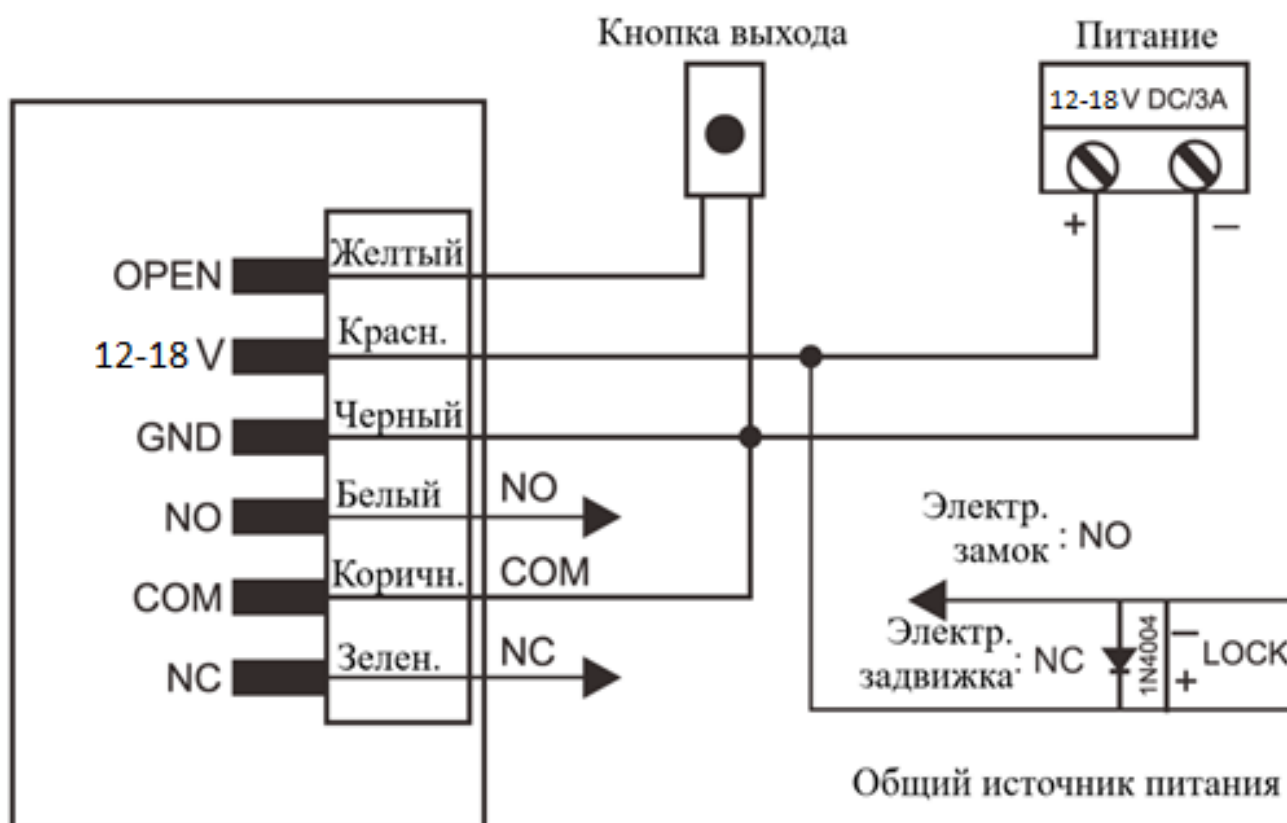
Кнопка выхода

Питание

12-18 V DC/3A

+

–

OPEN

Желтый

12-18 V

Красн.

GND

Черный

NO

Белый

NO

COM

Коричн.

COM

NC

Зелен.

NC

Электр. замок : NO

Электр. задвижка : NC

1N4004

–

+

LOCK

Общий источник питания